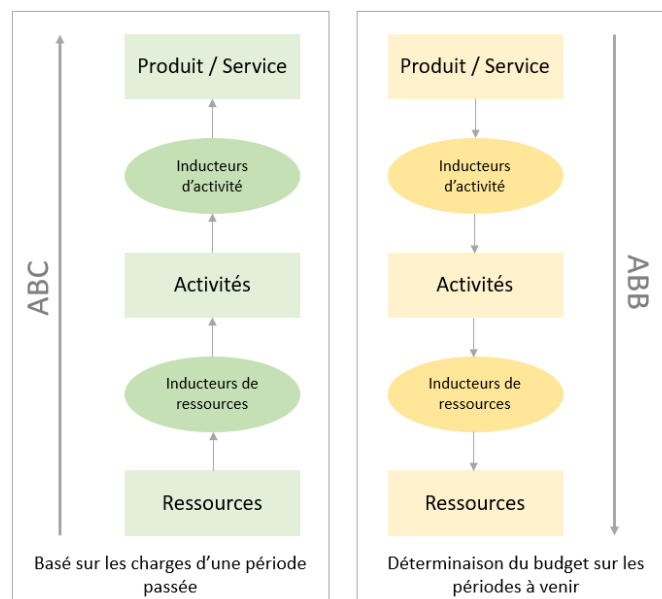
ABC

Produit / Service

Inducteurs d'activité

Activités

Inducteurs de ressources

Ressources

Basé sur les charges d'une période passée

ABB

Produit / Service

Inducteurs d'activité

Activités

Inducteurs de ressources

Ressources

Déterminaison du budget sur les périodes à venir